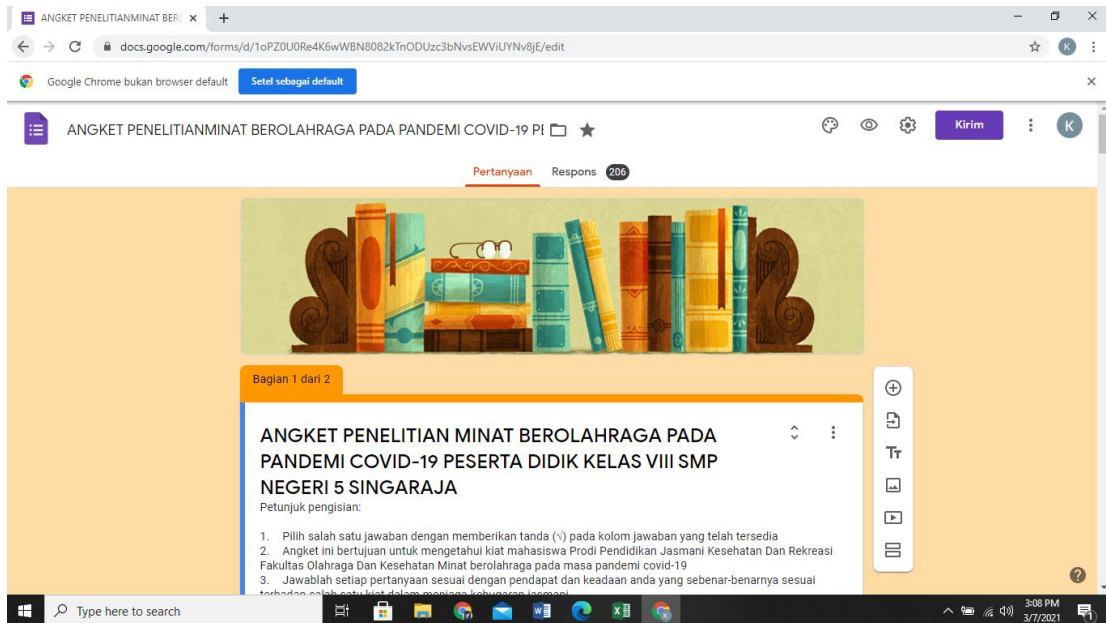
ANGKET PENELITIANMINAT BERO ×

docs.google.com/forms/d/1oPZ0U0Re4K6wWBN8082kTnODUzc3bNvsEWViUYNv8jE/edit

Google Chrome bukan browser default
Setel sebagai default

ANGKET PENELITIANMINAT BEROLAHRAGA PADA PANDEMI COVID-19 PE

Kirim

K

Pertanyaan
Respons 206

Bagian 1 dari 2

ANGKET PENELITIAN MINAT BEROLAHRAGA PADA PANDEMI COVID-19 PESERTA DIDIK KELAS VIII SMP NEGERI 5 SINGARAJA

Petunjuk pengisian:

1. Pilih salah satu jawaban dengan memberikan tanda (√) pada kolom jawaban yang telah tersedia
2. Angket ini bertujuan untuk mengetahui kiat mahasiswa Prodi Pendidikan Jasmani Kesehatan Dan Rekreasi Fakultas Olahraga Dan Kesehatan Minat berolahraga pada masa pandemi covid-19
3. Jawablah setiap pertanyaan sesuai dengan pendapat dan keadaan anda yang sebenar-benarnya sesuai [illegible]

Type here to search

3:08 PM
3/7/2021